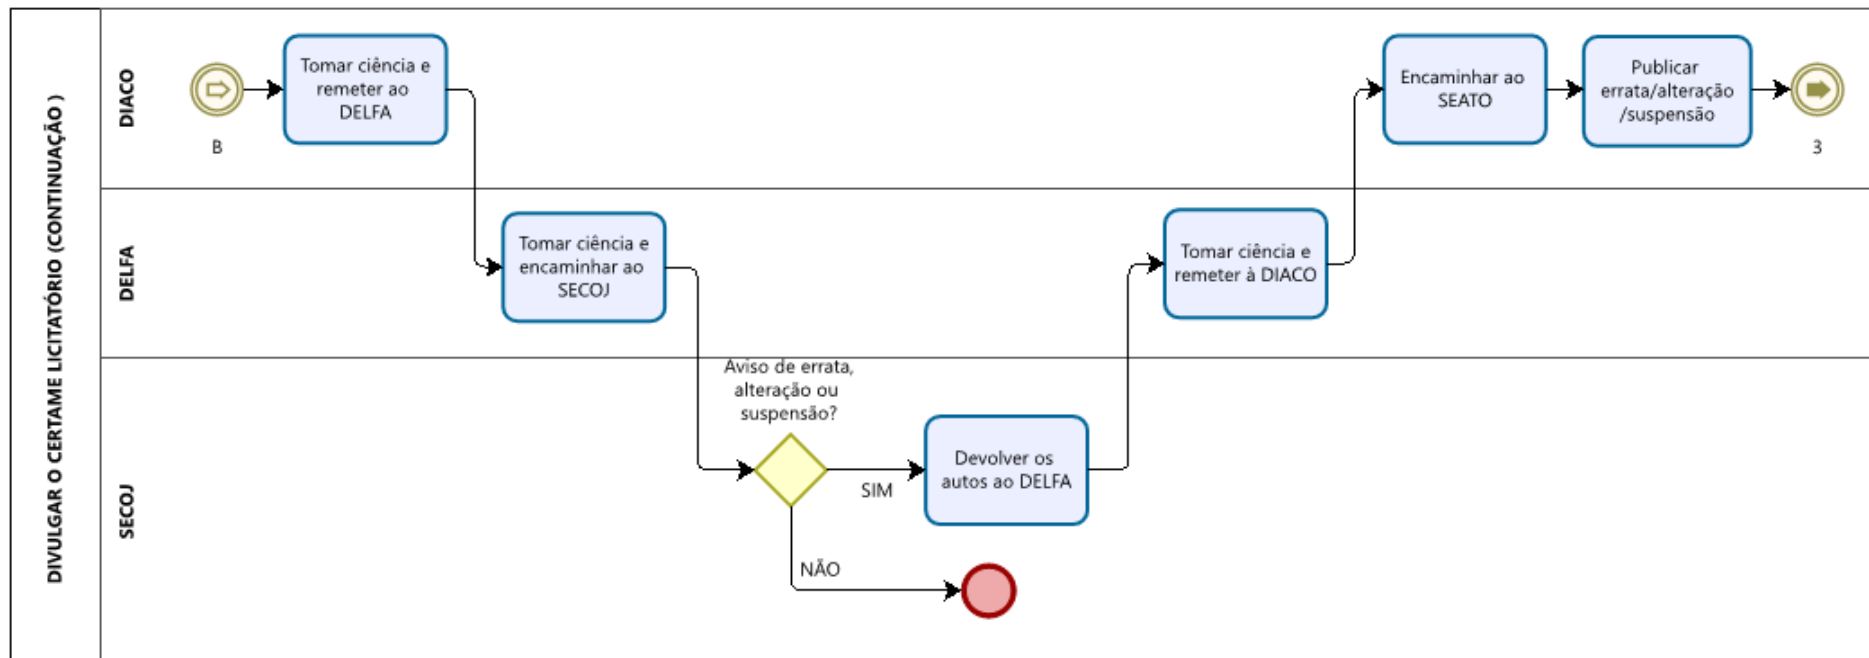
DIVULGAR O CERTAME LICITATÓRIO (CONTINUAÇÃO )

DIACO

B

Tomar ciência e remeter ao DELFA

Encaminhar ao SEATO

Publicar errata/alteração /suspensão

3

DELFA

Tomar ciência e encaminhar ao SECOJ

Tomar ciência e remeter à DIACO

SECOJ

Aviso de errata, alteração ou suspensão?

SIM

Devolver os autos ao DELFA

NÃO